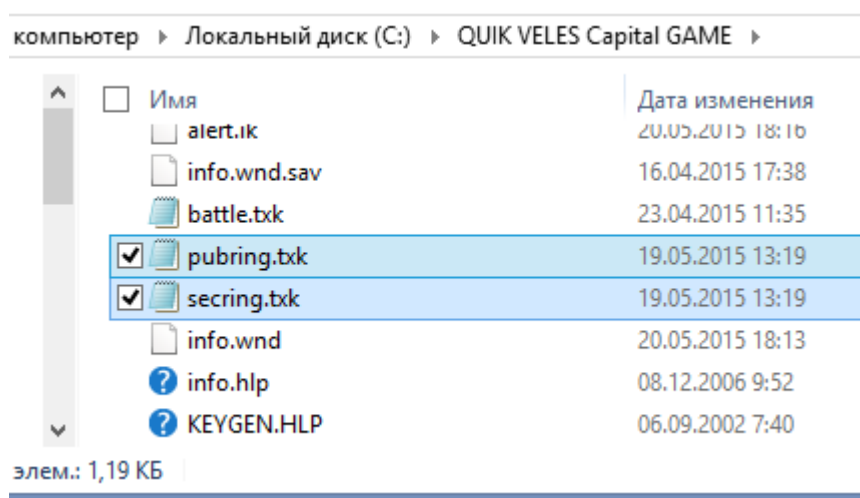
компьютер ▸ Локальный диск (C:) ▸ QUIK VELES Capital GAME ▸

| Имя | Дата изменения |
|---|---|
| alert.lk | 20.05.2015 18:16 |
| info.wnd.sav | 16.04.2015 17:38 |
| battle.txk | 23.04.2015 11:35 |
| pubring.txk | 19.05.2015 13:19 |
| secring.txk | 19.05.2015 13:19 |
| info.wnd | 20.05.2015 18:13 |
| info.hlp | 08.12.2006 9:52 |
| KEYGEN.HLP | 06.09.2002 7:40 |

элем.: 1,19 КБ